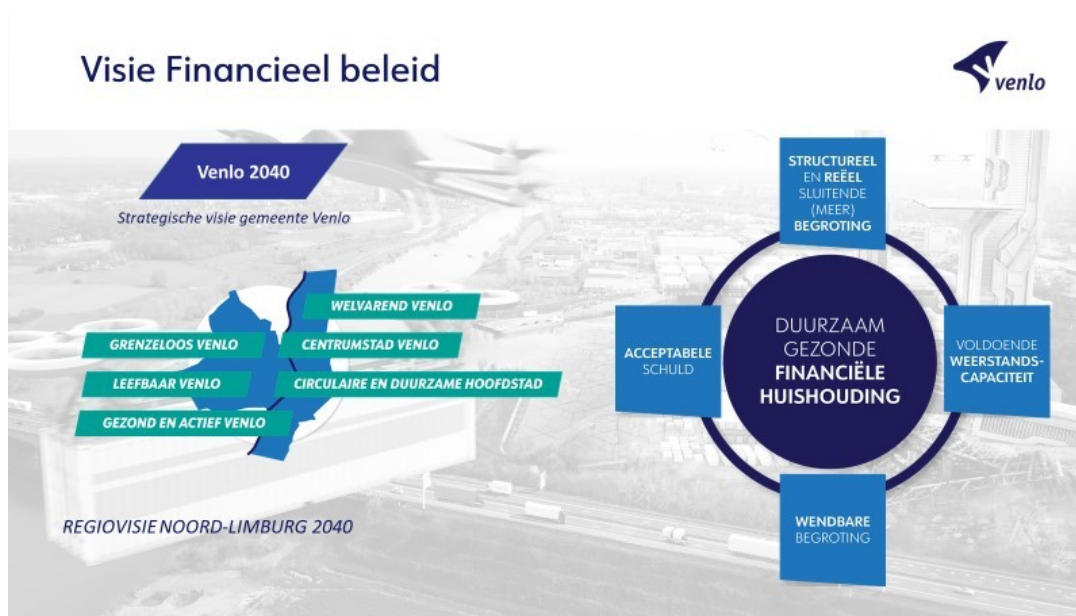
Visie Financieel beleid

venlo

Venlo 2040

Strategische visie gemeente Venlo

WELVAREND VENLO

GRENZELOOS VENLO

CENTRUMSTAD VENLO

LEEFBAAR VENLO

CIRCULAIRE EN DUURZAME HOOFDSTAD

GEZOND EN ACTIEF VENLO

REGIOVISIE NOORD-LIMBURG 2040

STRUCTUREEL EN REËEL SLUITENDE (MEER) BEGROTING

ACCEPTABELE SCHULD

DUURZAAM GEZONDE FINANCIËLE HUISHOUDING

VOLDOENDE WEERSTANDS-CAPACITEIT

WENDBARE BEGROTING